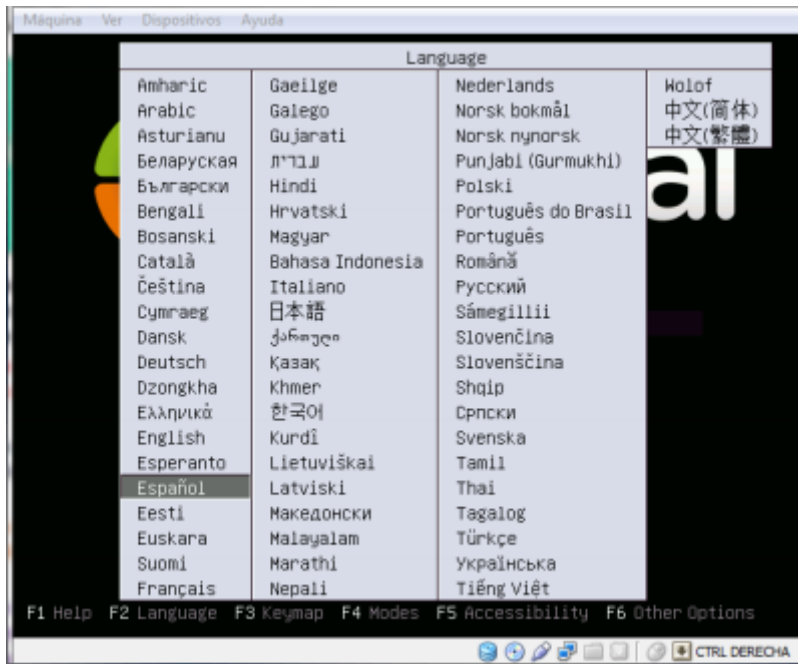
Máquina Ver Dispositivos Ayuda

Language

Amharic
Arabic
Asturianu
Беларуская
Български
Bengali
Bosanski
Català
Čeština
Cymraeg
Dansk
Deutsch
Dzongkha
Ελληνικά
English
Esperanto
Español
Eesti
Euskara
Suomi
Français

Gaeilge
Galego
Gujarati
עברית
Hindi
Hrvatski
Magyar
Bahasa Indonesia
Italiano
日本語
ქართული
Қазақ
Khmer
한국어
Kurdî
Lietuviškai
Latviski
Македонски
Malayalam
Marathi
Nepali

Nederlands
Norsk bokmål
Norsk nynorsk
Punjabi (Gurmukhi)
Polski
Português do Brasil
Português
Română
Русский
Sámegillii
Slovenčina
Slovenščina
Shqip
Српски
Svenska
Tamil
Thai
Tagalog
Türkçe
Українська
Tiếng Việt

Wolof
中文(简体)
中文(繁體)

F1 Help F2 Language F3 Keymap F4 Modes F5 Accessibility F6 Other Options

CTRL DERECHA